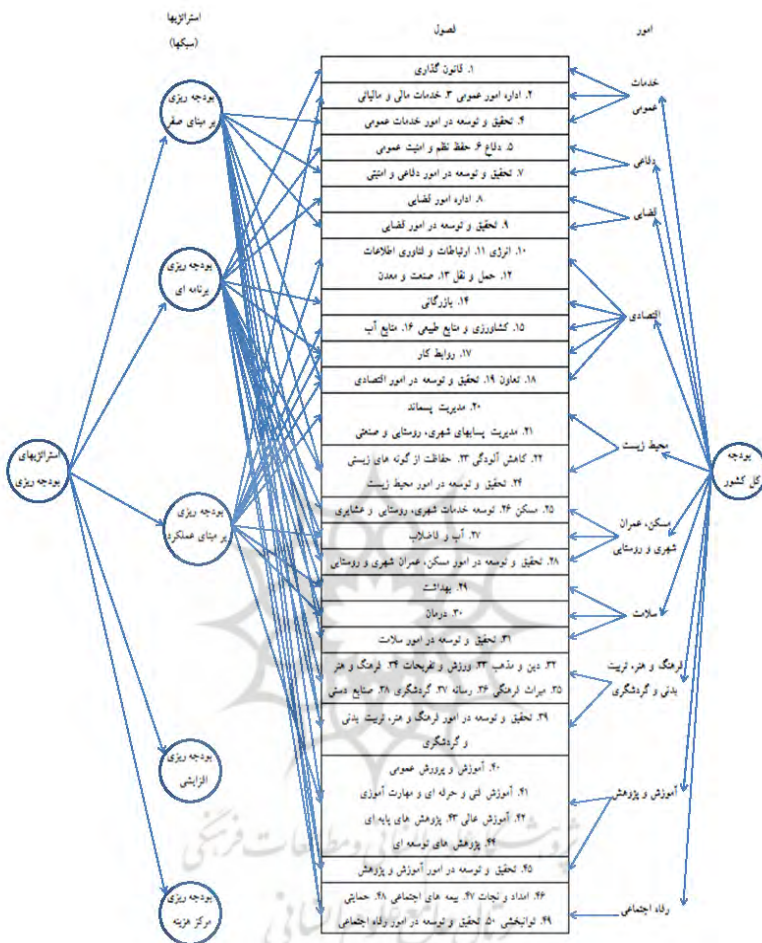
امور

فصول

استراتژیها (سبکها)

خدمات عمومی

دفاعی

قضایی

اقتصادی

محیط زیست

مسکن، عمران شهری و روستایی

سلامت

فرهنگ و هنر، تربیت بدنی و گردشگری

آموزش و پژوهش

رفاه اجتماعی

بودجه کل کشور

۱. قانون گذاری

۲. اداره امور عمومی ۳. خدمات مالی و مالیاتی

۴. تحقیق و توسعه در امور خدمات عمومی

۵. دفاع ۶. حفظ نظم و امنیت عمومی

۷. تحقیق و توسعه در امور دفاعی و امنیتی

۸. اداره امور قضایی

۹. تحقیق و توسعه در امور قضایی

۱۰. انرژی ۱۱. ارتباطات و فناوری اطلاعات
۱۲. حمل و نقل ۱۳. صنعت و معدن

۱۴. بازرگانی

۱۵. کشاورزی و منابع طبیعی ۱۶. منابع آب

۱۷. روابط کار

۱۸. تعاون ۱۹. تحقیق و توسعه در امور اقتصادی

۲۰. مدیریت پسماند
۲۱. مدیریت پسابهای شهری، روستایی و صنعتی

۲۲. کاهش آلودگی ۲۳. حفاظت از گونه های زیستی
۲۴. تحقیق و توسعه در امور محیط زیست

۲۵. مسکن ۲۶. توسعه خدمات شهری، روستایی و عشایری

۲۷. آب و فاضلاب

۲۸. تحقیق و توسعه در امور مسکن، عمران شهری و روستایی

۲۹. بهداشت

۳۰. درمان

۳۱. تحقیق و توسعه در امور سلامت

۳۲. دین و مذهب ۳۳. ورزش و تفریحات ۳۴. فرهنگ و هنر
۳۵. میراث فرهنگی ۳۶. رسانه ۳۷. گردشگری ۳۸. صنایع دستی

۳۹. تحقیق و توسعه در امور فرهنگ و هنر، تربیت بدنی و گردشگری

۴۰. آموزش و پرورش عمومی
۴۱. آموزش فنی و حرفه ای و مهارت آموزی
۴۲. آموزش عالی ۴۳. پژوهش های پایه ای
۴۴. پژوهش های توسعه ای

۴۵. تحقیق و توسعه در امور آموزش و پژوهش

۴۶. امداد و نجات ۴۷. بیمه های اجتماعی ۴۸. حمایتی
۴۹. توانبخشی ۵۰. تحقیق و توسعه در امور رفاه اجتماعی

بودجه ریزی بر مبنای صفر

بودجه ریزی برنامه ای

استراتژیهای بودجه ریزی

بودجه ریزی بر مبنای عملکرد

بودجه ریزی افزایشی

بودجه ریزی مرکز هزینه

پژوهشگاه علوم انسانی و مطالعات فرهنگی